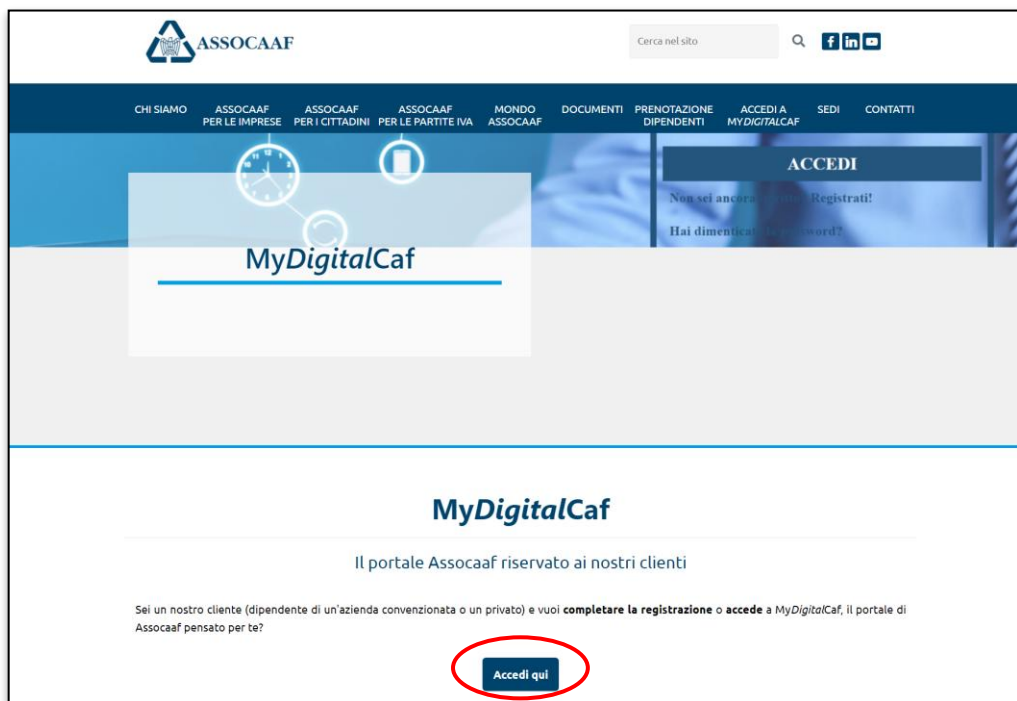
ASSOCAAF

Cerca nel sito

CHI SIAMO
ASSOCAAF PER LE IMPRESE
ASSOCAAF PER I CITTADINI
ASSOCAAF PER LE PARTITE IVA
MONDO ASSOCAAF
DOCUMENTI
PRENOTAZIONE DIPENDENTI
ACCEDI A MY*DIGITAL*CAF
SEDI
CONTATTI

ACCEDI

Non sei ancora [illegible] Registrati!

Hai dimentica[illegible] password?

My*Digital*Caf

My*Digital*Caf

Il portale Assocaaf riservato ai nostri clienti

Sei un nostro cliente (dipendente di un'azienda convenzionata o un privato) e vuoi **completare la registrazione** o **accede** a My*Digital*Caf, il portale di Assocaaf pensato per te?

Accedi qui